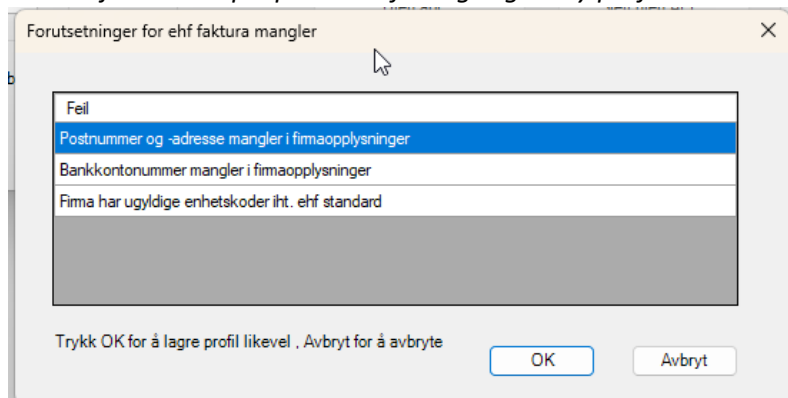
Forutsetninger for ehf faktura mangler

Feil
Postnummer og -adresse mangler i firmaopplysninger
Bankkontonummer mangler i firmaopplysninger
Firma har ugyldige enhetskoder iht. ehf standard

Trykk OK for å lagre profil likevel , Avbryt for å avbryte

OK
Avbryt